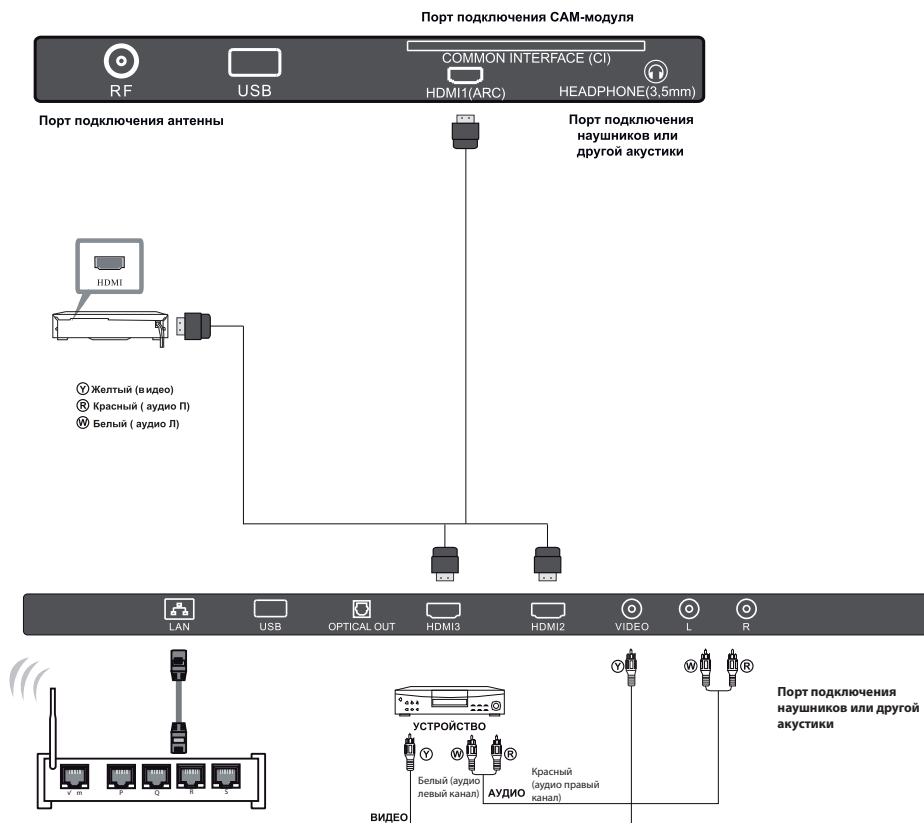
Порт подключения CAM-модуля

COMMON INTERFACE (CI)

RF

USB

HDMI1(ARC)

HEADPHONE(3,5mm)

Порт подключения антенны

Порт подключения наушников или другой акустики

HDMI

Ⓨ Желтый (видео)
Ⓡ Красный ( аудио П)
Ⓦ Белый ( аудио Л)

LAN

USB

OPTICAL OUT

HDMI3

HDMI2

VIDEO

L

R

Ⓨ

Ⓦ Ⓡ

Порт подключения наушников или другой акустики

УСТРОЙСТВО

Ⓨ Ⓦ Ⓡ

Белый (аудио левый канал)

АУДИО

Красный (аудио правый канал)

ВИДЕО

P Q R S